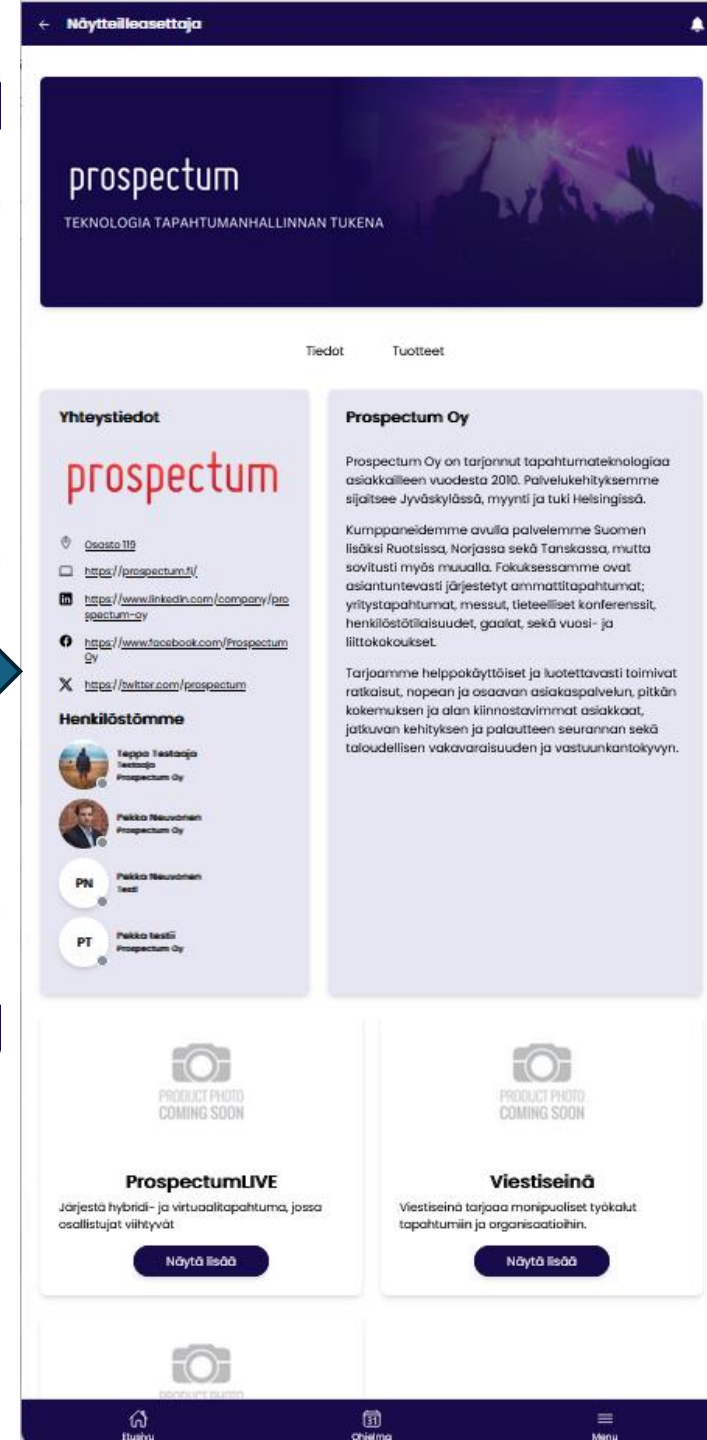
← Näytteilleasettaja

prospectum
TEKNOLOGIA TAPAHTUMANHALLINNAN TUKENA

Tiedot Tuotteet

Yhteystiedot

prospectum

Osasto 119
https://prospectum.fi/
https://www.linkedin.com/company/prospectum-oy
https://www.facebook.com/ProspectumOy
https://twitter.com/prospectum

Henkilöstömme

Teppo Testaaja
Testaaja
Prospectum Oy

Pekka Neuvonen
Prospectum Oy

PN
Pekka Neuvonen
Testi

PT
Pekka testii
Prospectum Oy

Prospectum Oy

Prospectum Oy on tarjonnut tapahtumateknologiaa asiakkailleen vuodesta 2010. Palvelukehityksemme sijaitsee Jyväskylässä, myynti ja tuki Helsingissä.

Kumppaneidemme avulla palvelemme Suomen lisäksi Ruotsissa, Norjassa sekä Tanskassa, mutta sovitusti myös muualla. Fokuksessamme ovat asiantuntevasti järjestetyt ammattitapahtumat; yritystapahtumat, messut, tieteelliset konferenssit, henkilöstötilaisuudet, gaalat, sekä vuosi- ja liittokokoukset.

Tarjoamme helppokäyttöiset ja luotettavasti toimivat ratkaisut, nopean ja osaavan asiakaspalvelun, pitkän kokemuksen ja alan kiinnostavimmat asiakkaat, jatkuvan kehityksen ja palautteen seurannan sekä taloudellisen vakavaraisuuden ja vastuunkantokyvyn.

PRODUCT PHOTO COMING SOON

ProspectumLIVE
Järjestä hybridi- ja virtuaalitapahtuma, jossa osallistujat viihtyvät
Näytä lisää

PRODUCT PHOTO COMING SOON

Viestiseinä
Viestiseinä tarjoaa monipuoliset työkalut tapahtumiin ja organisaatioihin.
Näytä lisää

PRODUCT PHOTO

Etusivu
31
Ohjelma
Menu